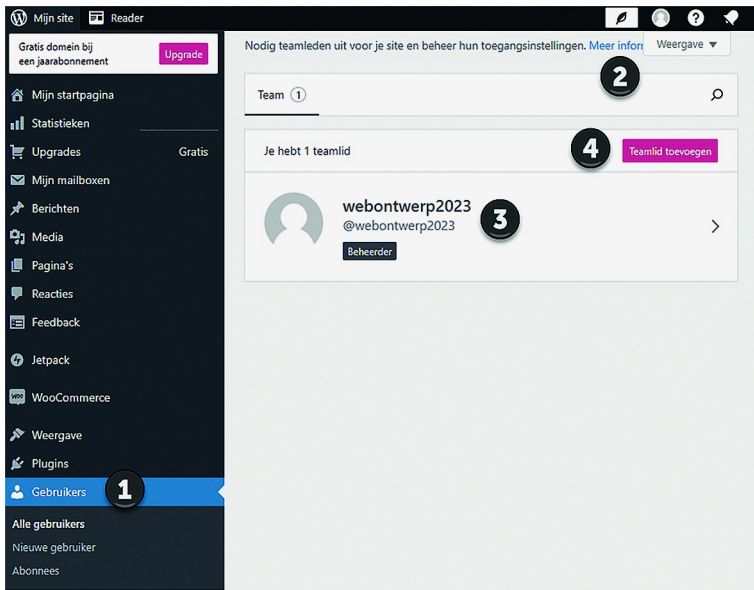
Mijn site
Reader

Gratis domein bij een jaarabonnement
Upgrade

Mijn startpagina
Statistieken
Upgrades Gratis
Mijn mailboxen
Berichten
Media
Pagina's
Reacties
Feedback
Jetpack
WooCommerce
Weergave
Plugins
Gebruikers
1
Alle gebruikers
Nieuwe gebruiker
Abonnees

Nodig teamleden uit voor je site en beheer hun toegangsinstellingen. Meer inforr
Weergave ▾
2
Team 1
Je hebt 1 teamlid
4
Teamlid toevoegen
webontwerp2023
@webontwerp2023
3
Beheerder